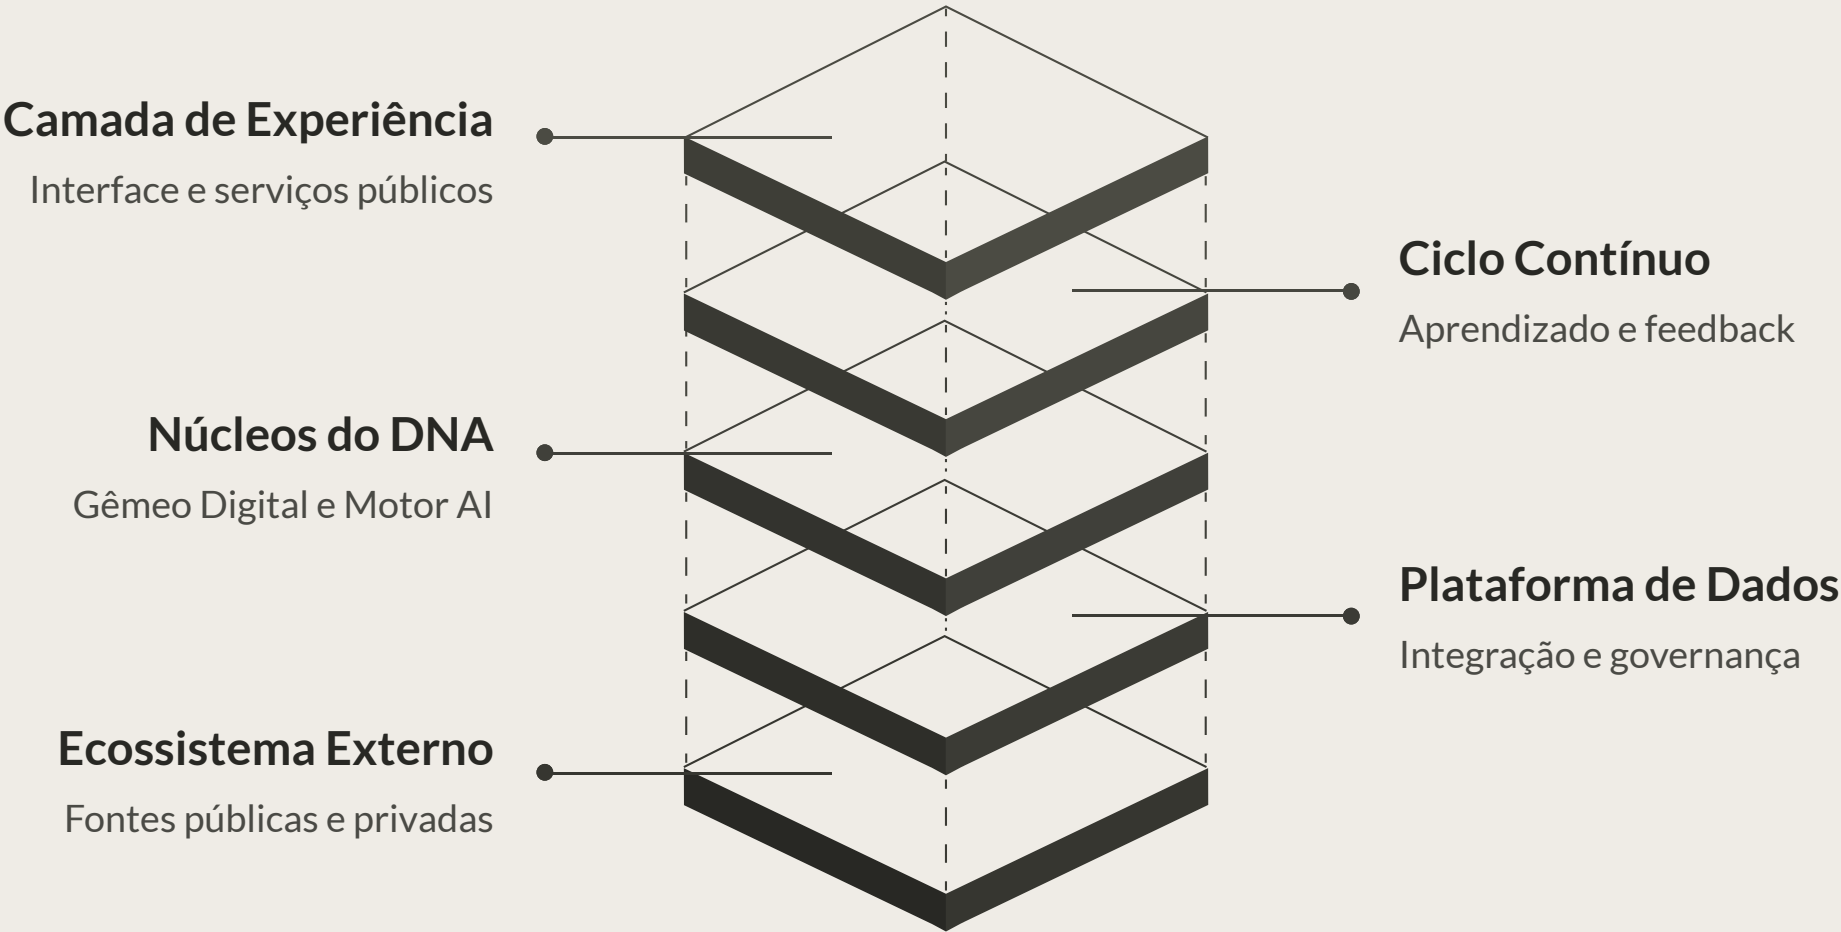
Camada de Experiência

Interface e serviços públicos

Ciclo Contínuo

Aprendizado e feedback

Núcleos do DNA

Gêmeo Digital e Motor AI

Plataforma de Dados

Integração e governança

Ecossistema Externo

Fontes públicas e privadas